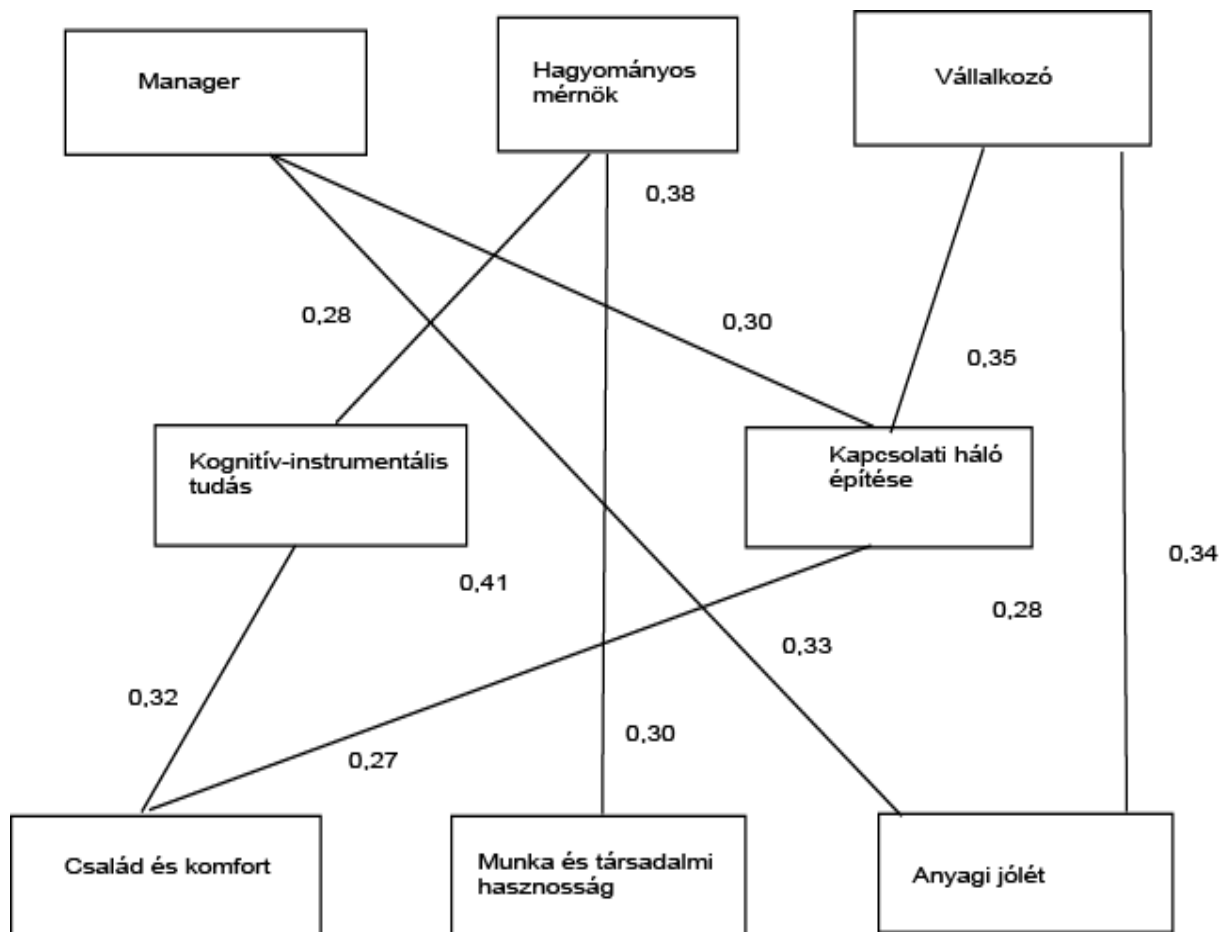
Manager

Hagyományos mérnök

Vállalkozó

0,38

0,28

0,30

0,35

Kognitív-instrumentális tudás

Kapcsolati háló építése

0,34

0,41

0,28

0,33

0,32

0,30

0,27

Család és komfort

Munka és társadalmi hasznosság

Anyagi jólét